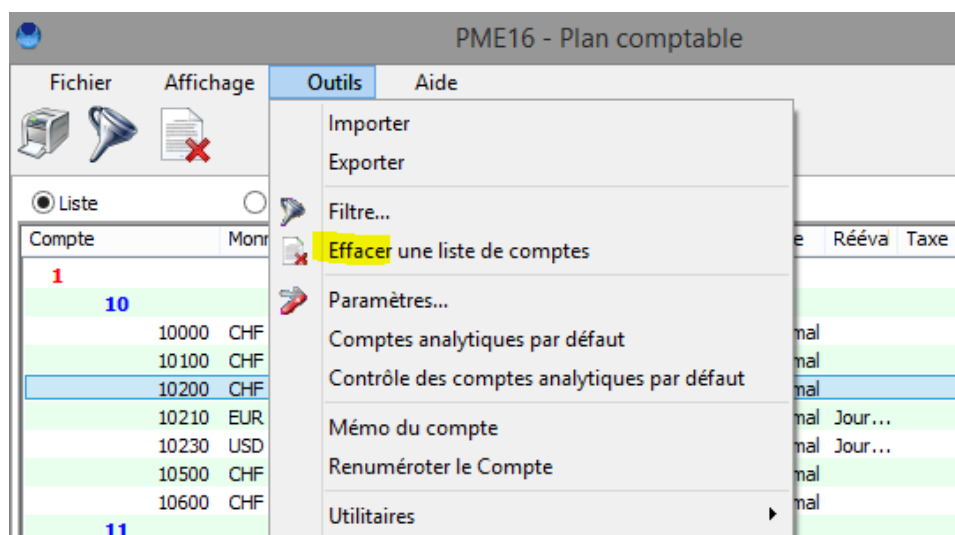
PME16 - Plan comptable

Fichier Affichage Outils Aide

Importer
Exporter
Filtre...
Effacer une liste de comptes
Paramètres...
Comptes analytiques par défaut
Contrôle des comptes analytiques par défaut
Mémo du compte
Renuméroter le Compte
Utilitaires

Liste

| Compte | Monn | | e | Rééva | Taxe |
|---|---|---|---|---|---|
| 1 | | | | | |
| 10 | | | | | |
| 10000 | CHF | | mal | | |
| 10100 | CHF | | mal | | |
| 10200 | CHF | | mal | | |
| 10210 | EUR | | mal | Jour... | |
| 10230 | USD | | mal | Jour... | |
| 10500 | CHF | | mal | | |
| 10600 | CHF | | mal | | |
| 11 | | | | | |